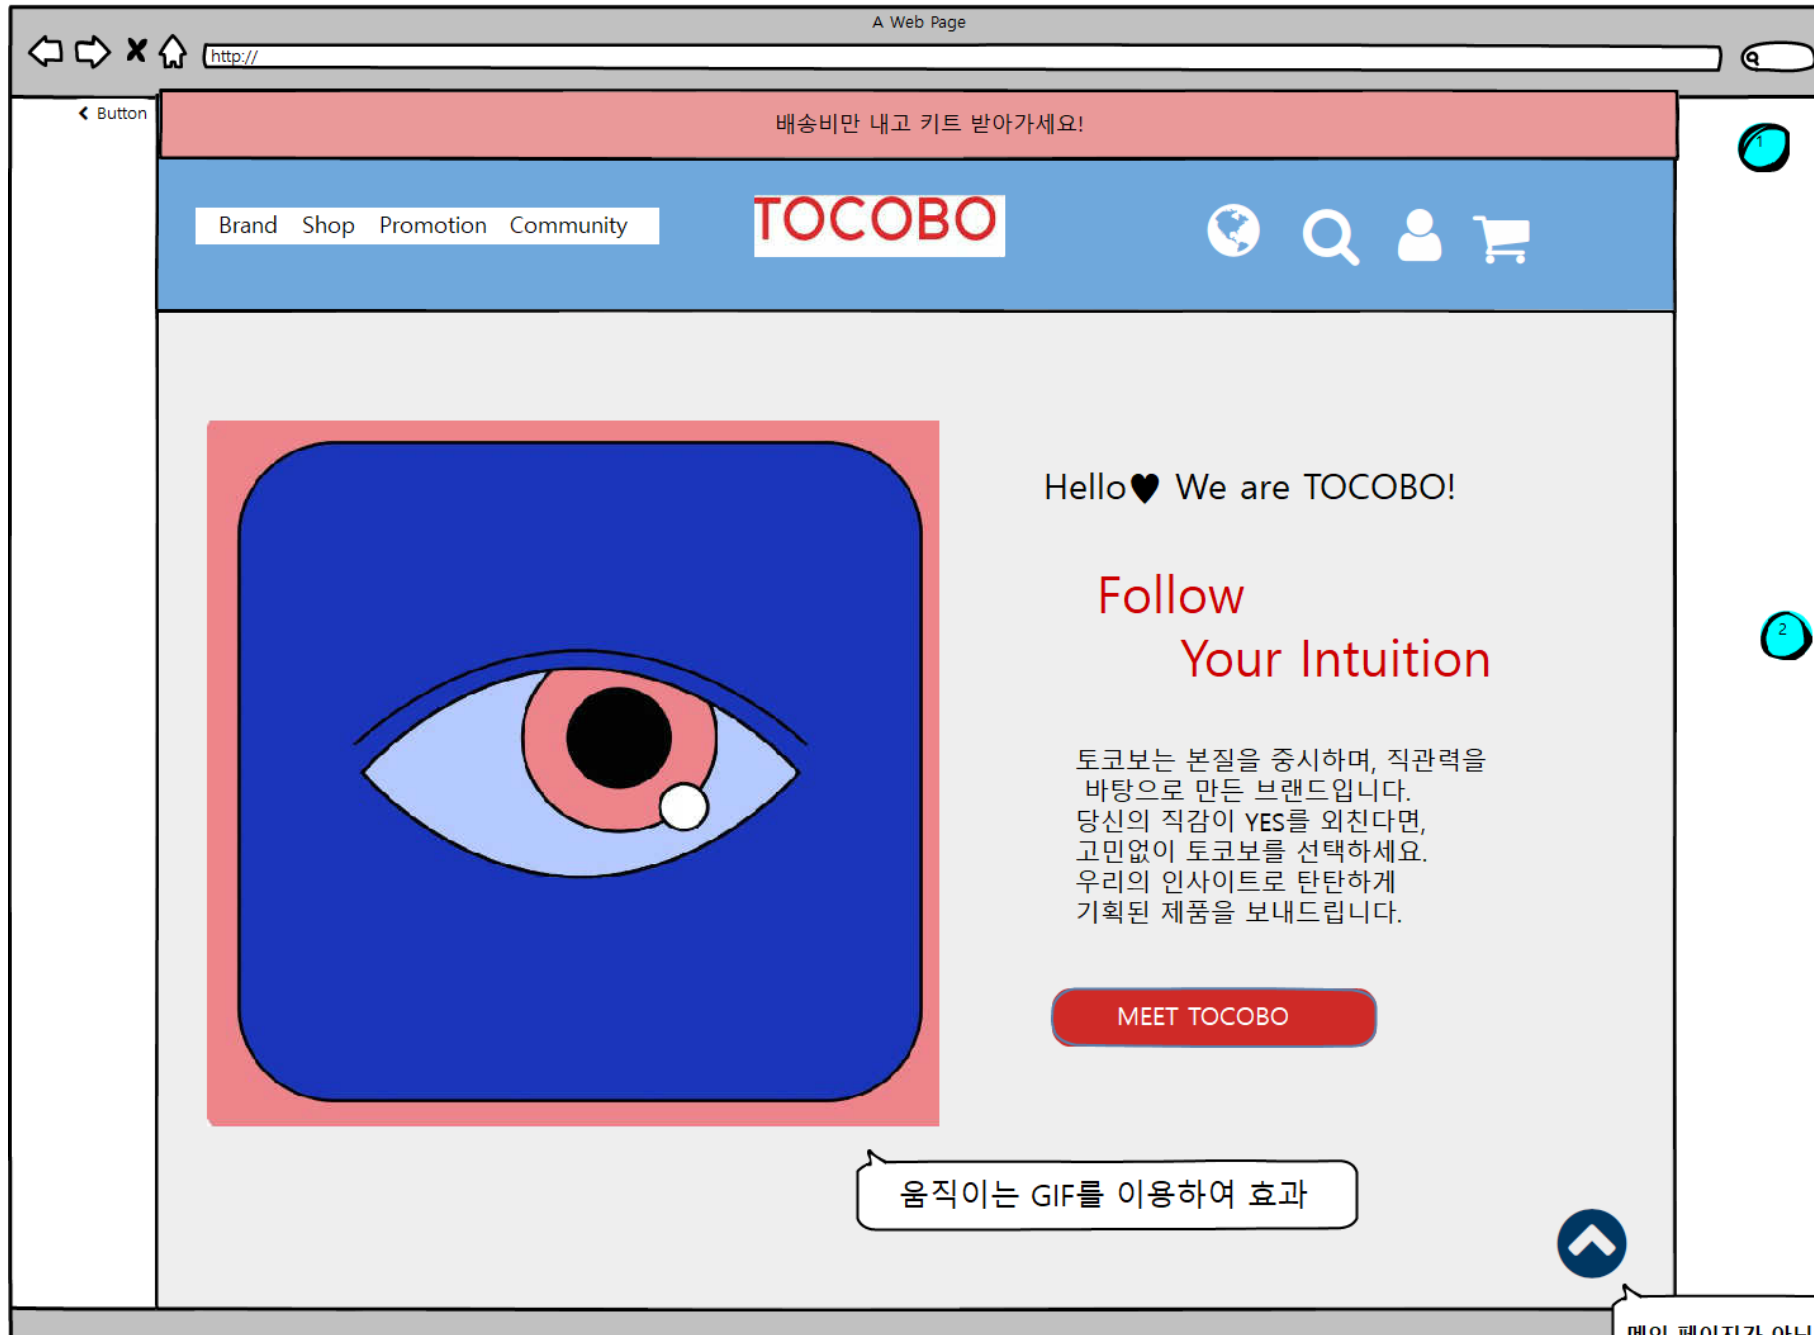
A Web Page

http://

Button

배송비만 내고 키트 받아가세요!

Brand Shop Promotion Community

TOCOBO

1

Hello♥ We are TOCOBO!

Follow
Your Intuition

2

토코보는 본질을 중시하며, 직관력을 바탕으로 만든 브랜드입니다.
당신의 직감이 YES를 외친다면, 고민없이 토코보를 선택하세요.
우리의 인사이트로 탄탄하게 기획된 제품을 보내드립니다.

MEET TOCOBO

움직이는 GIF를 이용하여 효과

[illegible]